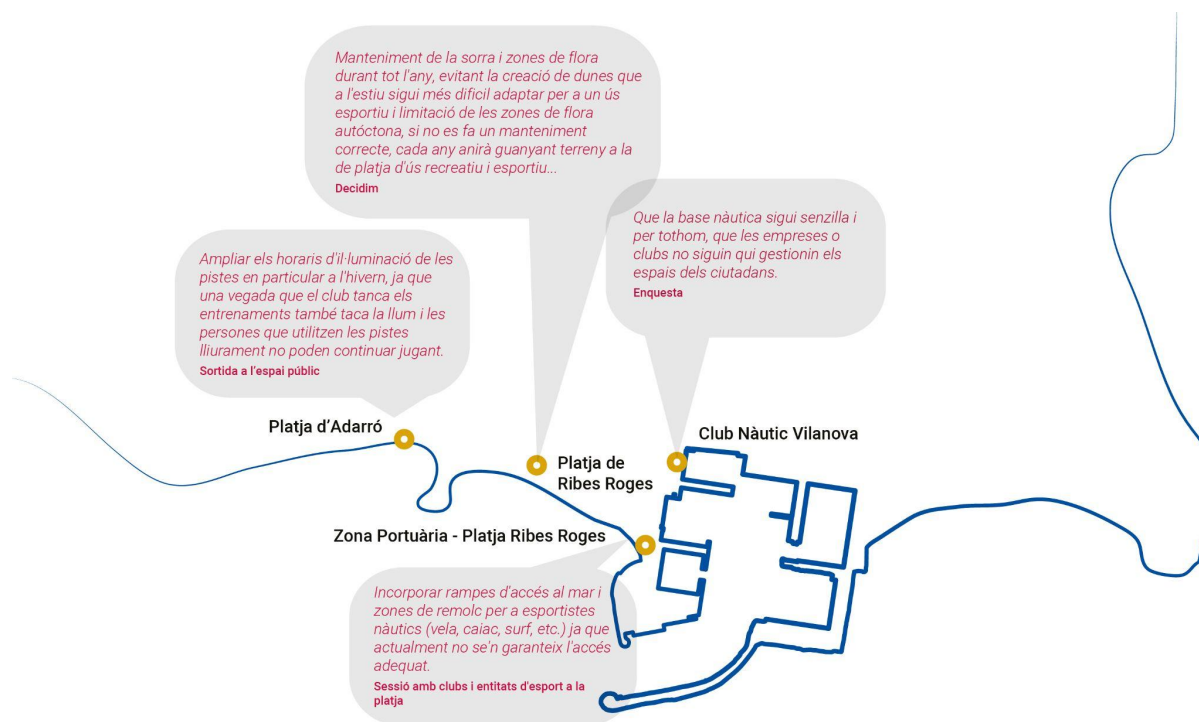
Manteniment de la sorra i zones de flora durant tot l'any, evitant la creació de dunes que a l'estiu sigui més difícil adaptar per a un ús esportiu i limitació de les zones de flora autóctona, si no es fa un manteniment correcte, cada any anirà guanyant terreny a la de platja d'ús recreatiu i esportiu...
Decidim

Que la base nàutica sigui senzilla i per tothom, que les empreses o clubs no siguin qui gestionin els espais dels ciutadans.
Enquesta

Ampliar els horaris d'il·luminació de les pistes en particular a l'hivern, ja que una vegada que el club tanca els entrenaments també taca la llum i les persones que utilitzen les pistes lliurament no poden continuar jugant.
Sortida a l'espai públic

Platja d'Adarró

Platja de Ribes Roges

Club Nàutic Vilanova

Zona Portuària - Platja Ribes Roges

Incorporar rampes d'accés al mar i zones de remolc per a esportistes nàutics (vela, caiac, surf, etc.) ja que actualment no se'n garanteix l'accés adequat.
Sessió amb clubs i entitats d'esport a la platja